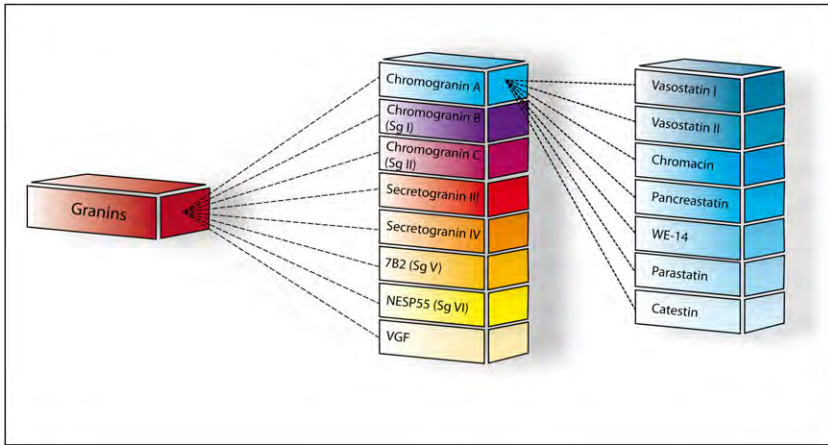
Granins

Chromogranin A
Chromogranin B (Sg I)
Chromogranin C (Sg II)
Secretogranin III
Secretogranin IV
7B2 (Sg V)
NESP55 (Sg VI)
VGF

Vasostatin I
Vasostatin II
Chromacin
Pancreastatin
WE-14
Parastatin
Catestin